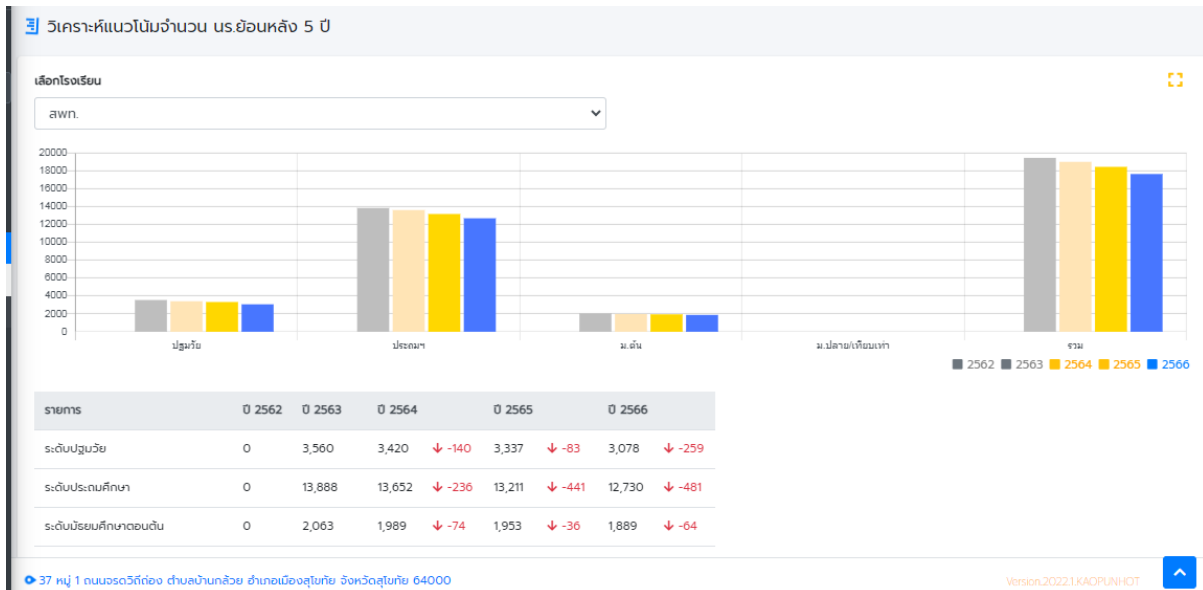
วิเคราะห์แนวโน้มจำนวน นร.ย้อนหลัง 5 ปี

เลือกโรงเรียน

สพท.

20000
18000
16000
14000
12000
10000
8000
6000
4000
2000
0

ปฐมวัย
ประถมฯ
ม.ต้น
ม.ปลาย/เทียบเท่า
รวม

2562 2563 2564 2565 2566

| รายการ | ปี 2562 | ปี 2563 | ปี 2564 | | ปี 2565 | | ปี 2566 | |
|---|---|---|---|---|---|---|---|---|
| ระดับปฐมวัย | 0 | 3,560 | 3,420 | -140 | 3,337 | -83 | 3,078 | -259 |
| ระดับประถมศึกษา | 0 | 13,888 | 13,652 | -236 | 13,211 | -441 | 12,730 | -481 |
| ระดับมัธยมศึกษาตอนต้น | 0 | 2,063 | 1,989 | -74 | 1,953 | -36 | 1,889 | -64 |

37 หมู่ 1 ถนนจรดวิถีถ่อง ตำบลบ้านกล้วย อำเภอเมืองสุโขทัย จังหวัดสุโขทัย 64000

Version.2022.1.KAOPUNHOT